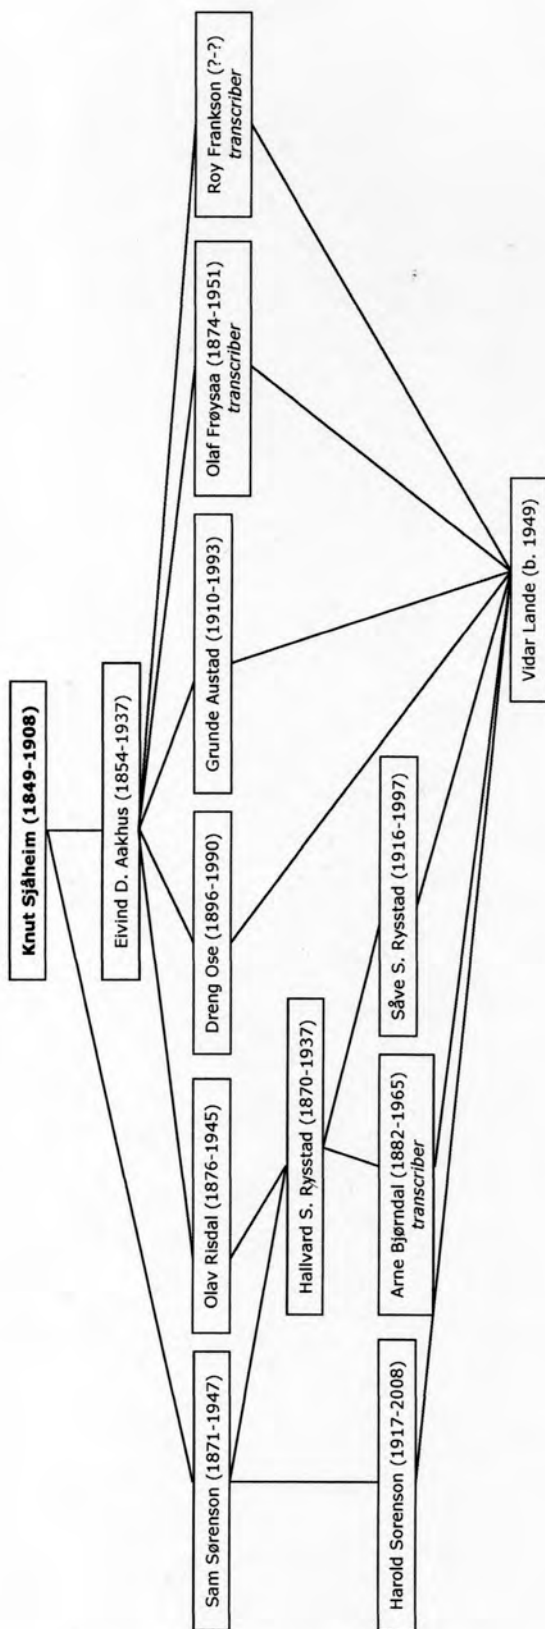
Knut Sjåheim (1849-1908)

Eivind D. Aakhus (1854-1937)

Sam Sørenson (1871-1947)

Olav Risdal (1876-1945)

Dreng Ose (1896-1990)

Grunde Austad (1910-1993)

Olaf Frøysaa (1874-1951) transcriber

Roy Frankson (?-?) transcriber

Hallvard S. Rysstad (1870-1937)

Harold Sorenson (1917-2008)

Arne Bjørndal (1882-1965) transcriber

Såve S. Rysstad (1916-1997)

Vidar Lande (b. 1949)